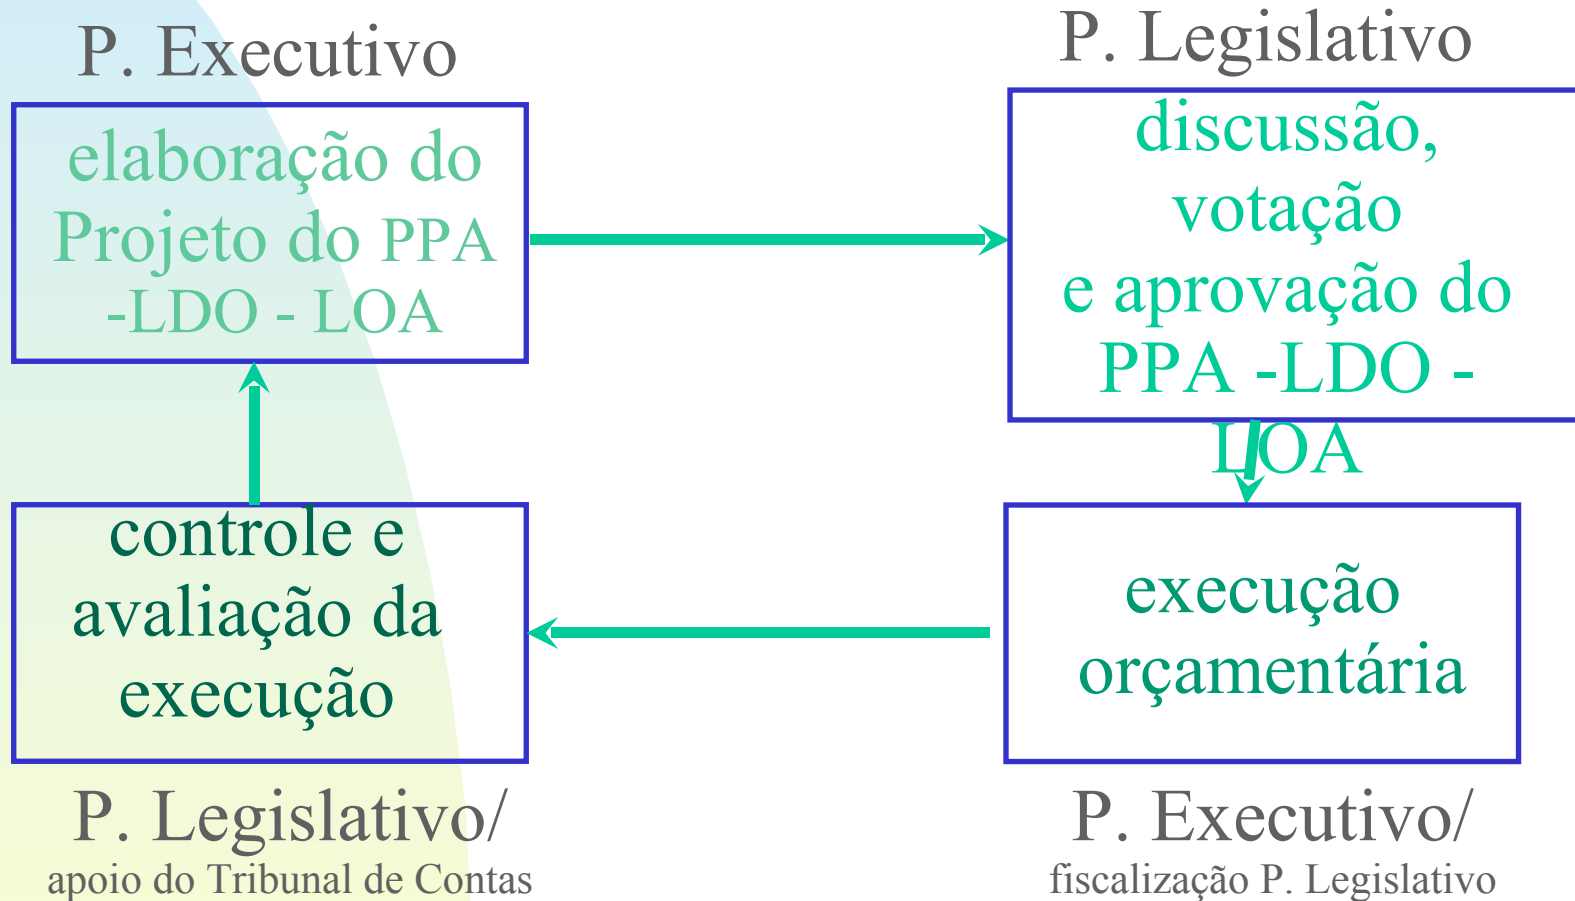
P. Executivo

elaboração do Projeto do PPA -LDO - LOA

P. Legislativo

discussão, votação e aprovação do PPA -LDO - LOA

controle e avaliação da execução

P. Legislativo/
apoio do Tribunal de Contas

execução orçamentária

P. Executivo/
fiscalização P. Legislativo